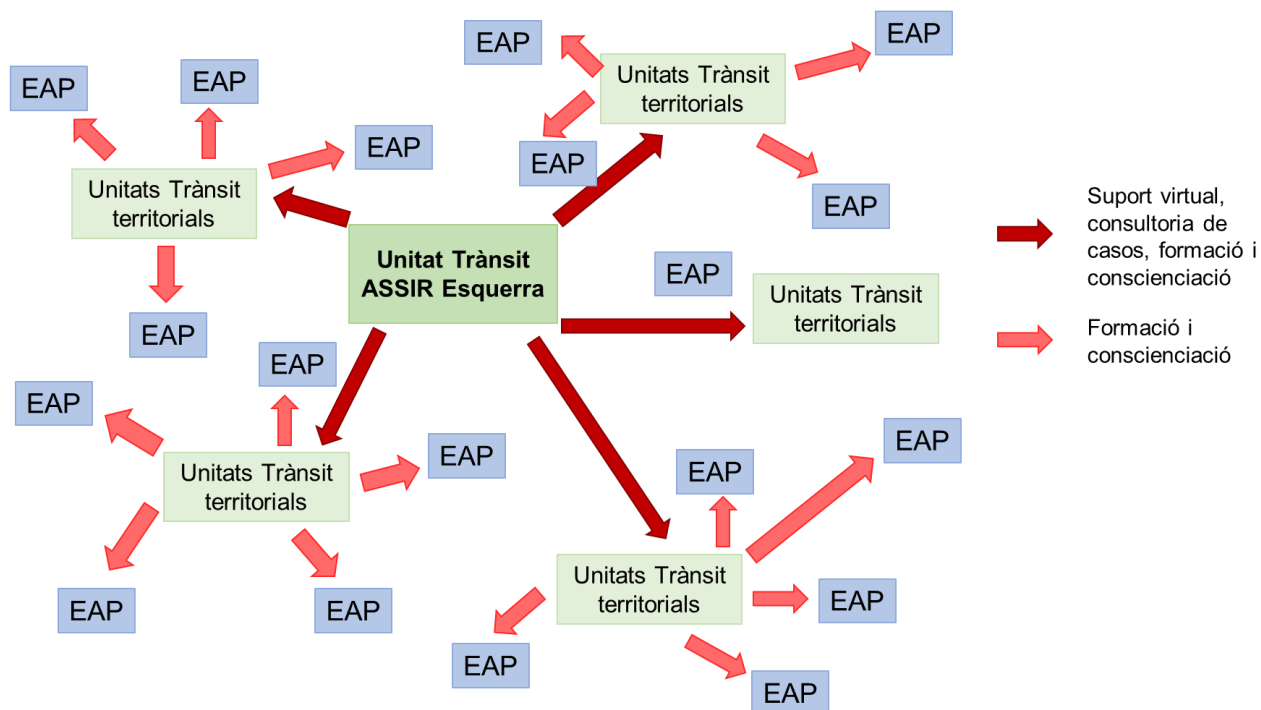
EAP

EAP

Unitats Trànsit territorials

EAP

EAP

EAP

EAP

Unitats Trànsit territorials

EAP

EAP

Unitat Trànsit ASSIR Esquerra

EAP

Unitats Trànsit territorials

Suport virtual, consultoria de casos, formació i conscienciació

Formació i conscienciació

EAP

EAP

Unitats Trànsit territorials

EAP

EAP

EAP

EAP

EAP

Unitats Trànsit territorials

EAP

EAP

EAP

EAP